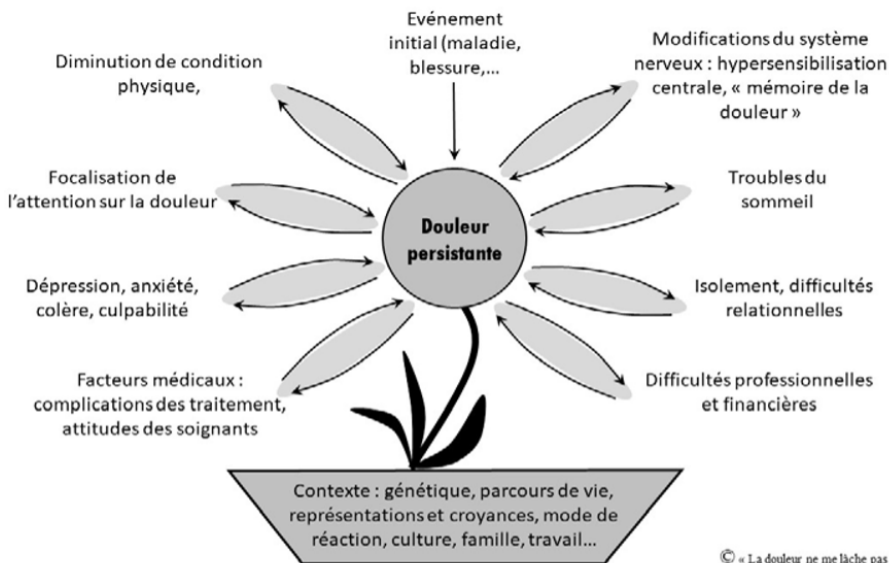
Evénement initial (maladie, blessure,...

Diminution de condition physique,

Modifications du système nerveux : hypersensibilisation centrale, « mémoire de la douleur »

Focalisation de l'attention sur la douleur

Douleur persistante

Troubles du sommeil

Dépression, anxiété, colère, culpabilité

Isolement, difficultés relationnelles

Facteurs médicaux : complications des traitement, attitudes des soignants

Difficultés professionnelles et financières

Contexte : génétique, parcours de vie, représentations et croyances, mode de réaction, culture, famille, travail...

© « La douleur ne me lâche pas